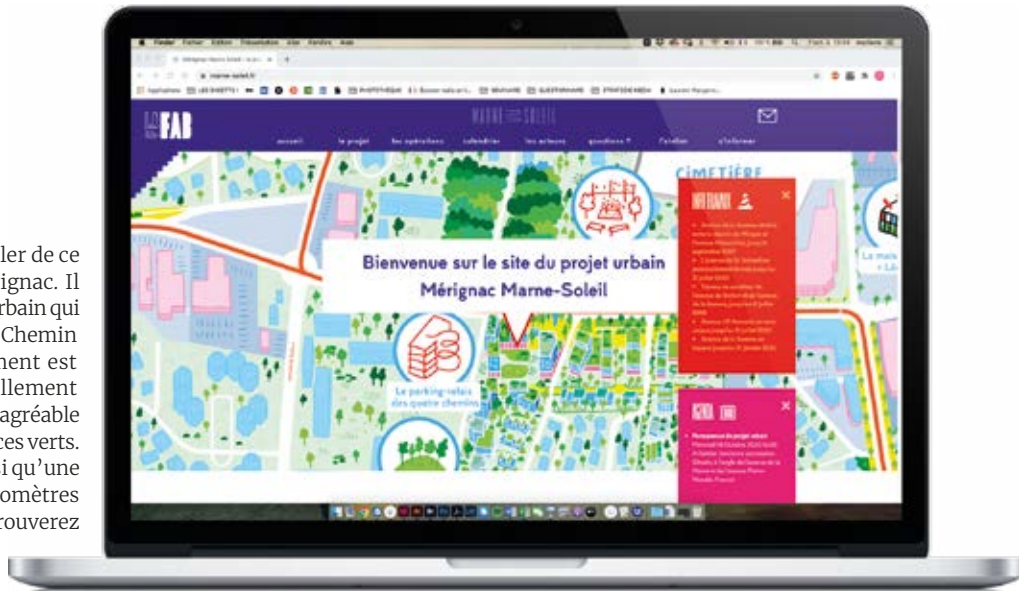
ler de ce
ignac. Il
rbain qui
Chemin
ment est
llement
agréable
ces verts.
i qu'une
omètres
rouverez

Finder Fichier Édition Présentation Aller Fenêtre Aide

Mérignac Marne-Soleil

marne-soleil.fr

Applications LES GAZETTES PHOTOTHÈQUE WEBINAIRE QUESTIONNAIRE

FAB

MARNE SOLEIL

accueil le projet les opérations calendrier les acteurs questions ? l'atelier s'informer

CIMETIÈRE

Bienvenue sur le site du projet urbain Mérignac Marne-Soleil

Le parking-relais des quatre chemins

La mai

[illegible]

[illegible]